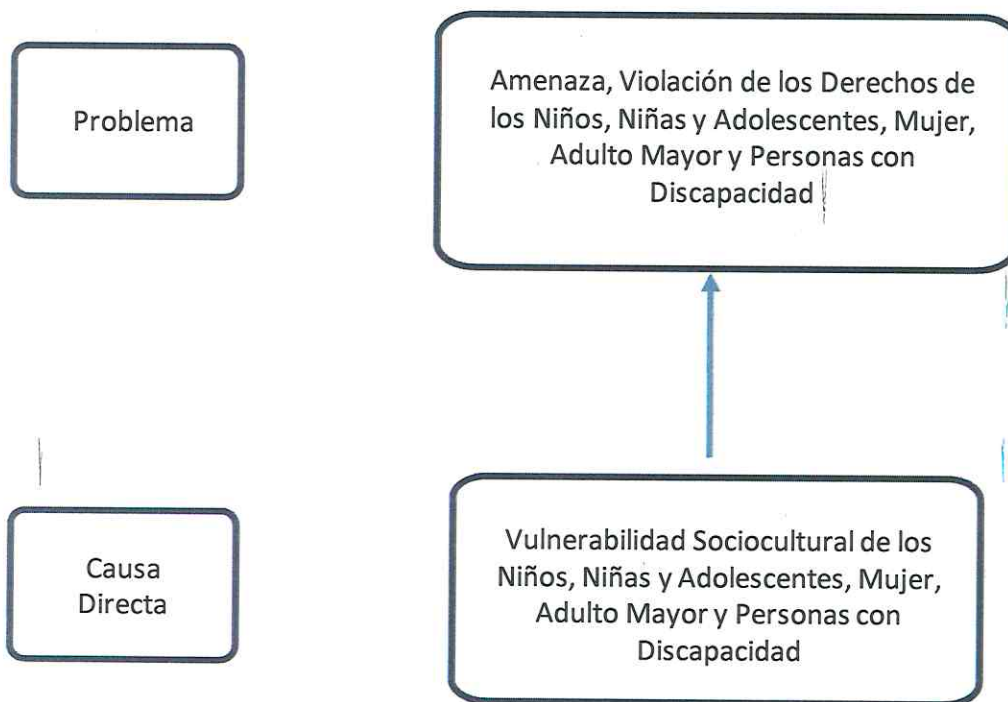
Problema

Amenaza, Violación de los Derechos de los Niños, Niñas y Adolescentes, Mujer, Adulto Mayor y Personas con Discapacidad

Causa Directa

Vulnerabilidad Sociocultural de los Niños, Niñas y Adolescentes, Mujer, Adulto Mayor y Personas con Discapacidad